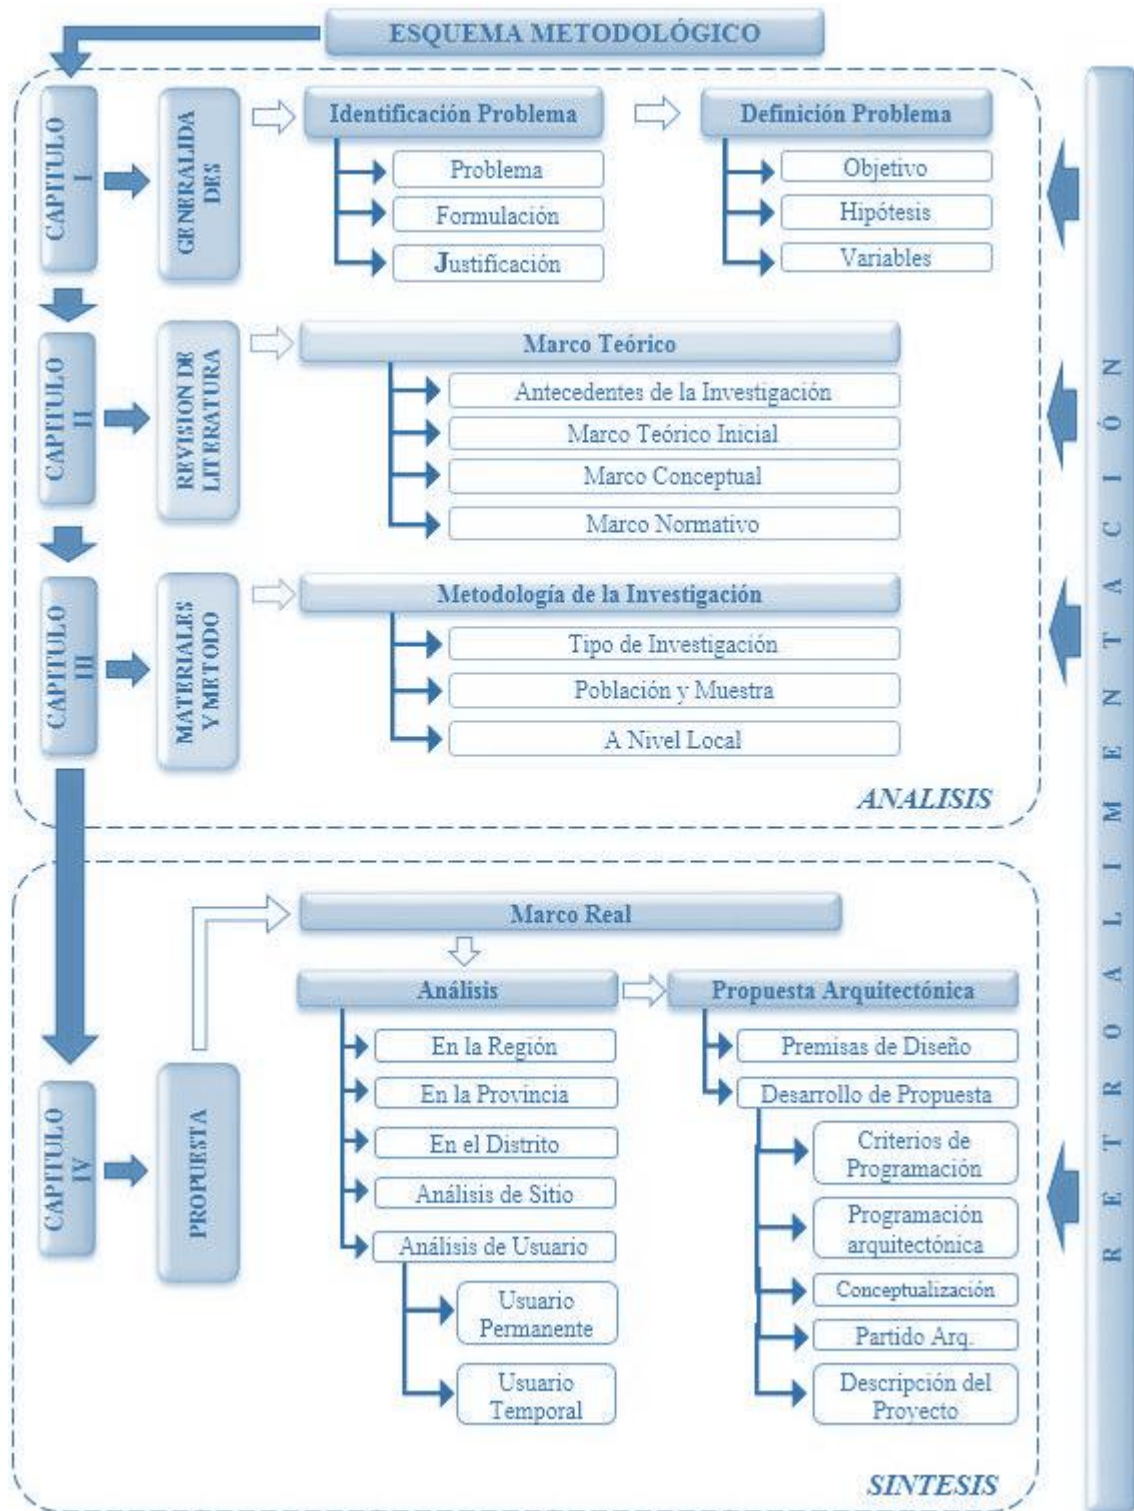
ESQUEMA METODOLÓGICO

CAPITULO I

GENERALIDADES

Identificación Problema

Problema

Formulación

Justificación

Definición Problema

Objetivo

Hipótesis

Variables

CAPITULO II

REVISION DE LITERATURA

Marco Teórico

Antecedentes de la Investigación

Marco Teórico Inicial

Marco Conceptual

Marco Normativo

CAPITULO III

MATERIALES Y METODO

Metodología de la Investigación

Tipo de Investigación

Población y Muestra

A Nivel Local

ANALISIS

CAPITULO IV

PROPUESTA

Marco Real

Análisis

En la Región

En la Provincia

En el Distrito

Análisis de Sitio

Análisis de Usuario

Usuario Permanente

Usuario Temporal

Propuesta Arquitectónica

Premisas de Diseño

Desarrollo de Propuesta

Criterios de Programación

Programación arquitectónica

Conceptualización

Partido Arq.

Descripción del Proyecto

SINTESIS

RETROALIMENTACIÓN